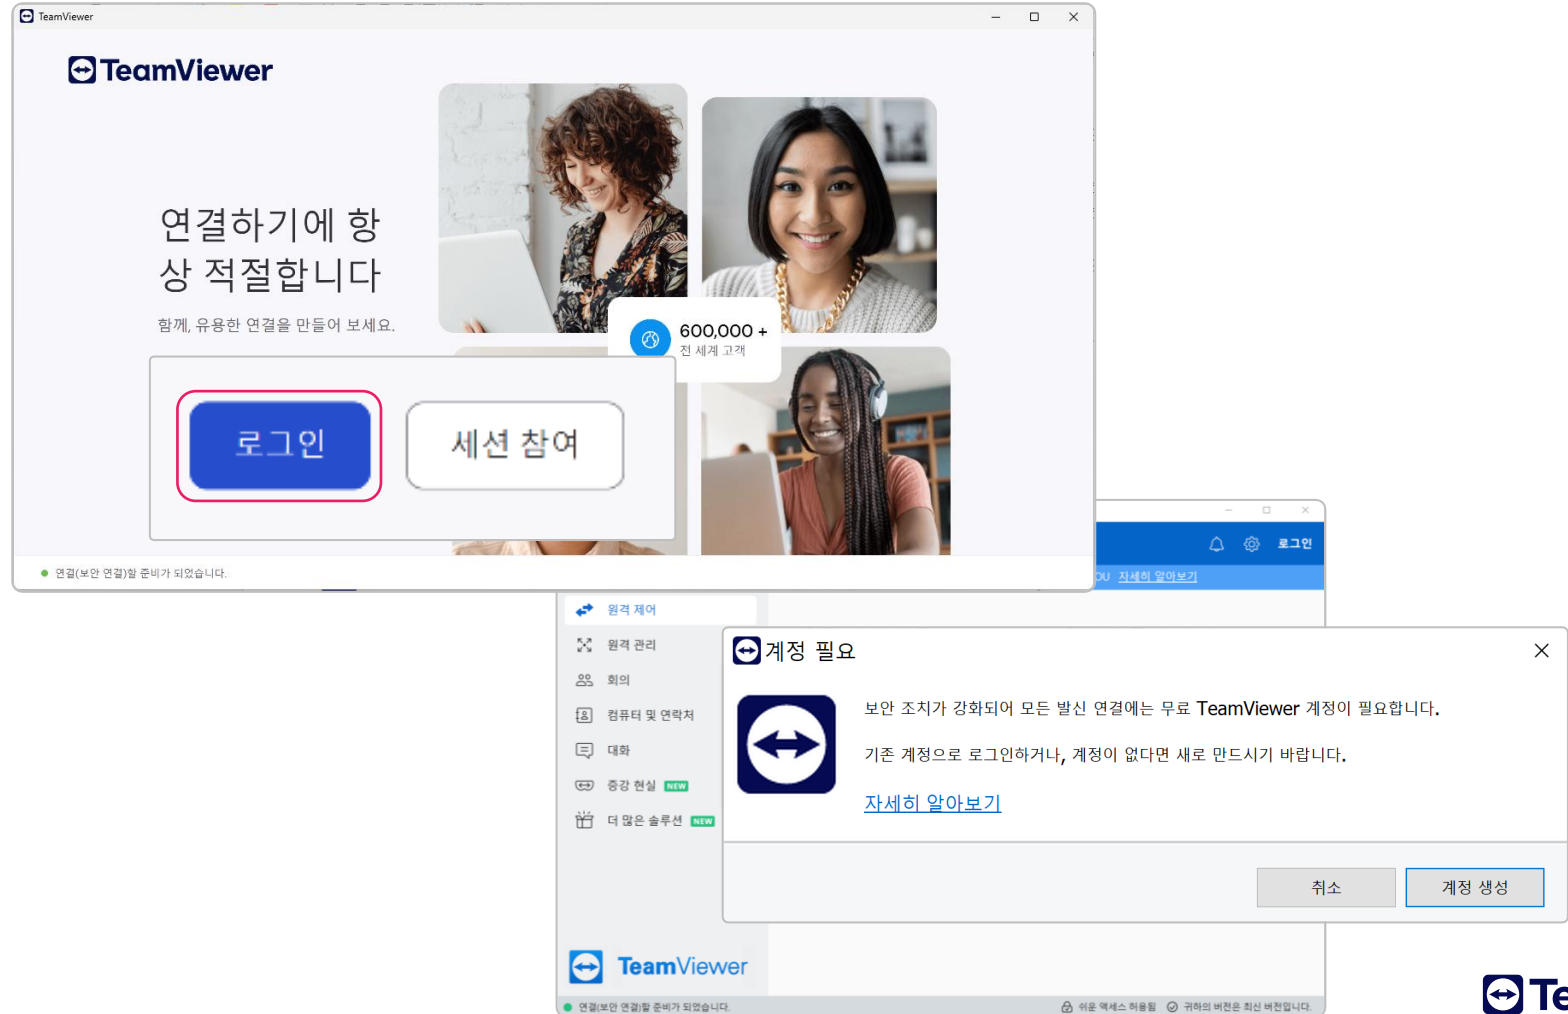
TeamViewer

TeamViewer

연결하기에 항상 적절합니다

함께, 유용한 연결을 만들어 보세요.

600,000 +
전 세계 고객

로그인

세션 참여

연결(보안 연결)할 준비가 되었습니다.

로그인

OU 자세히 알아보기

원격 제어
원격 관리
회의
컴퓨터 및 연락처
대화
증강 현실 NEW
더 많은 솔루션 NEW

계정 필요

보안 조치가 강화되어 모든 발신 연결에는 무료 TeamViewer 계정이 필요합니다.

기존 계정으로 로그인하거나, 계정이 없다면 새로 만드시기 바랍니다.

자세히 알아보기

취소

계정 생성

TeamViewer

연결(보안 연결)할 준비가 되었습니다.

쉬운 액세스 허용됨

귀하의 버전은 최신 버전입니다.

Te